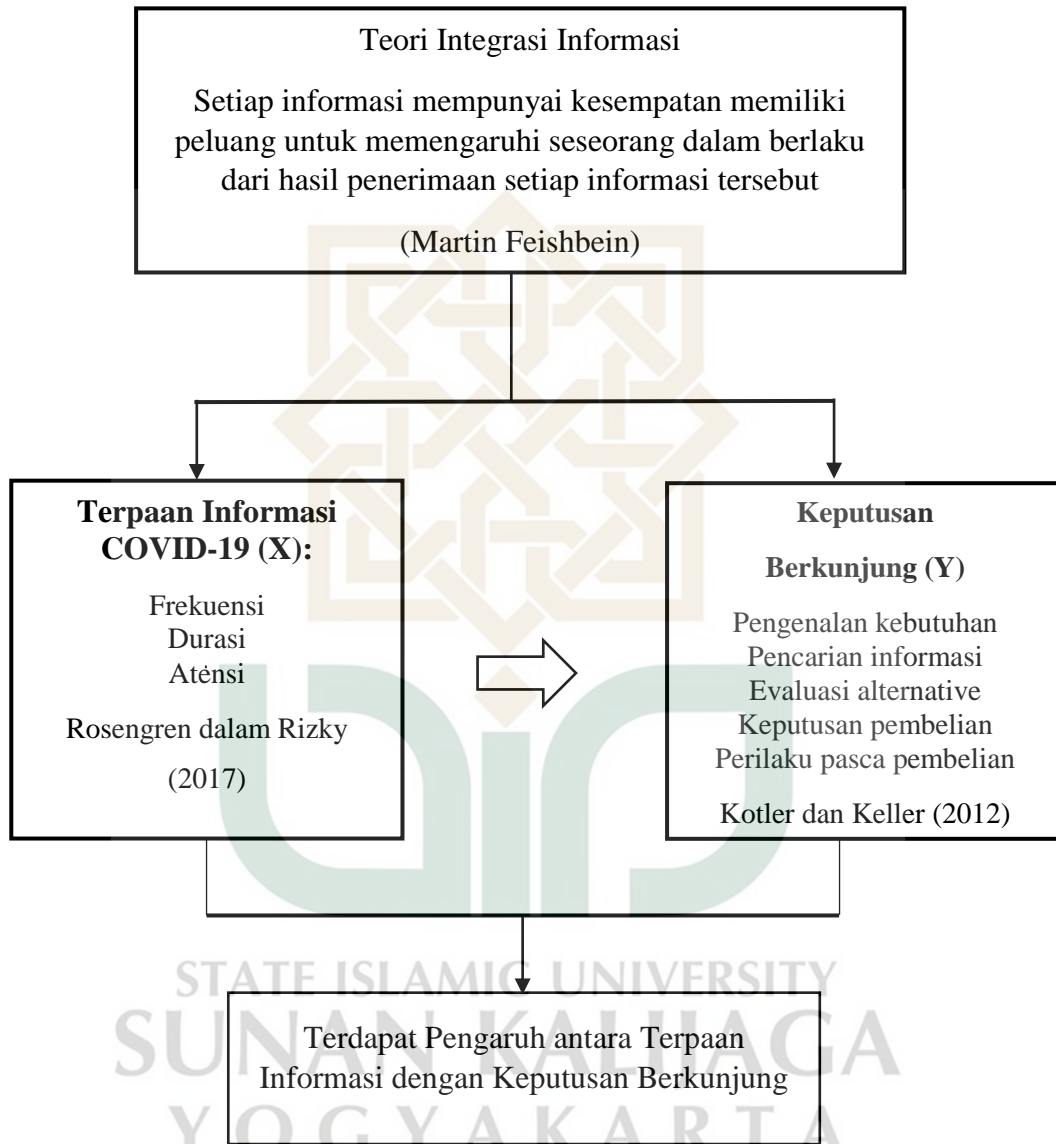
Teori Integrasi Informasi

Setiap informasi mempunyai kesempatan memiliki peluang untuk memengaruhi seseorang dalam berlaku dari hasil penerimaan setiap informasi tersebut

(Martin Feishbein)

**Terpaan Informasi COVID-19 (X):**

Frekuensi
Durasi
Atėnsi

Rosengren dalam Rizky

(2017)

**Keputusan**

**Berkunjung (Y)**

Pengenalan kebutuhan
Pencarian informasi
Evaluasi alternative
Keputusan pembelian
Perilaku pasca pembelian

Kotler dan Keller (2012)

Terdapat Pengaruh antara Terpaan Informasi dengan Keputusan Berkunjung

STATE ISLAMIC UNIVERSITY
SUNAN KALIJAGA
YOGYAKARTA